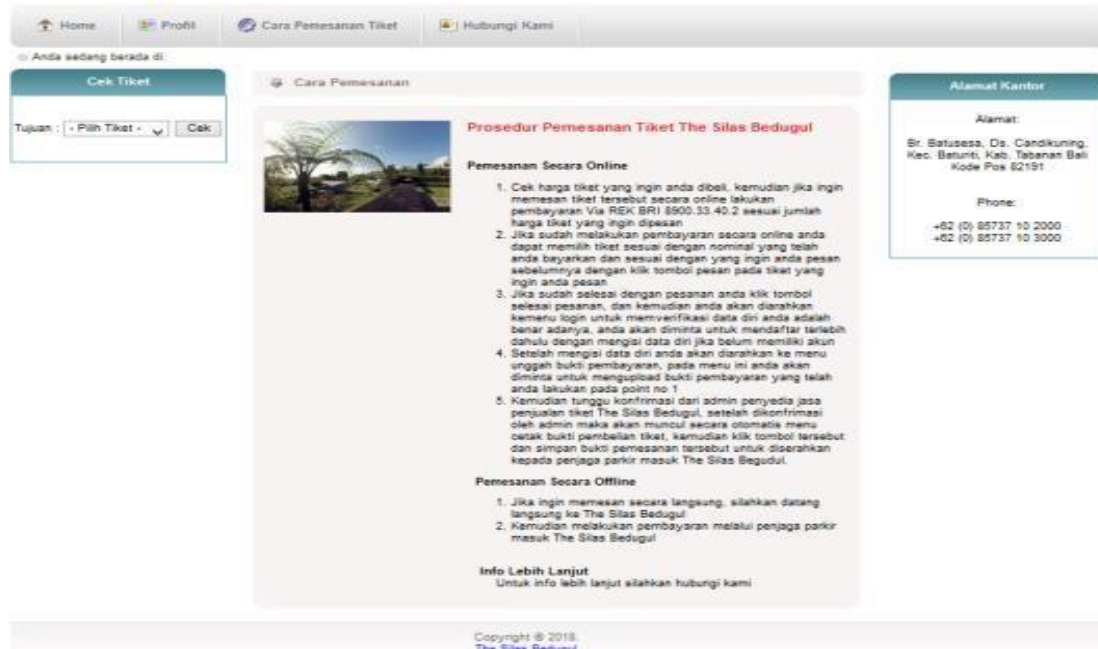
Home Profil Cara Pemesanan Tiket Hubungi Kami

Anda sedang berada di

Cek Tiket

Tujuan : - Pilih Tiket - Cek

Cara Pemesanan

Prosedur Pemesanan Tiket The Silas Bedugul

Pemesanan Secara Online

1. Cek harga tiket yang ingin anda dibeli, kemudian jika ingin memesan tiket tersebut secara online lakukan pembayaran Via REK BRI 8900.33.40.2 sesuai jumlah harga tiket yang ingin dipesan
2. Jika sudah melakukan pembayaran secara online anda dapat memilih tiket sesuai dengan nominal yang telah anda bayarkan dan sesuai dengan yang ingin anda pesan sebelumnya dengan klik tombol pesan pada tiket yang ingin anda pesan
3. Jika sudah selesai dengan pesanan anda klik tombol selesai pesanan, dan kemudian anda akan diarahkan kemenu login untuk memverifikasi data diri anda adalah benar adanya, anda akan diminta untuk mendaftar terlebih dahulu dengan mengisi data diri jika belum memiliki akun
4. Setelah mengisi data diri anda akan diarahkan ke menu unggah bukti pembayaran, pada menu ini anda akan diminta untuk mengupload bukti pembayaran yang telah anda lakukan pada point no 1
5. Kemudian tunggu konfirmasi dari admin penyedia jasa penjualan tiket The Silas Bedugul, setelah dikonfrimasi oleh admin maka akan muncul secara otomatis menu cetak bukti pembelian tiket, kemudian klik tombol tersebut dan simpan bukti pemesanan tersebut untuk diserahkan kepada penjaga parkir masuk The Silas Begudul.

Pemesanan Secara Offline

1. Jika ingin memesan secara langsung, silahkan datang langsung ke The Silas Bedugul
2. Kemudian melakukan pembayaran melalui penjaga parkir masuk The Silas Bedugul

Info Lebih Lanjut
Untuk info lebih lanjut silahkan hubungi kami

Alamat Kantor

Alamat:

Br. Batusesa, Ds. Candikuning, Kec. Baturiti, Kab. Tabanan Bali Kode Pos 82191

Phone:

+62 (0) 85737 10 2000
+62 (0) 85737 10 3000

Copyright © 2018.
The Silas Bedugul